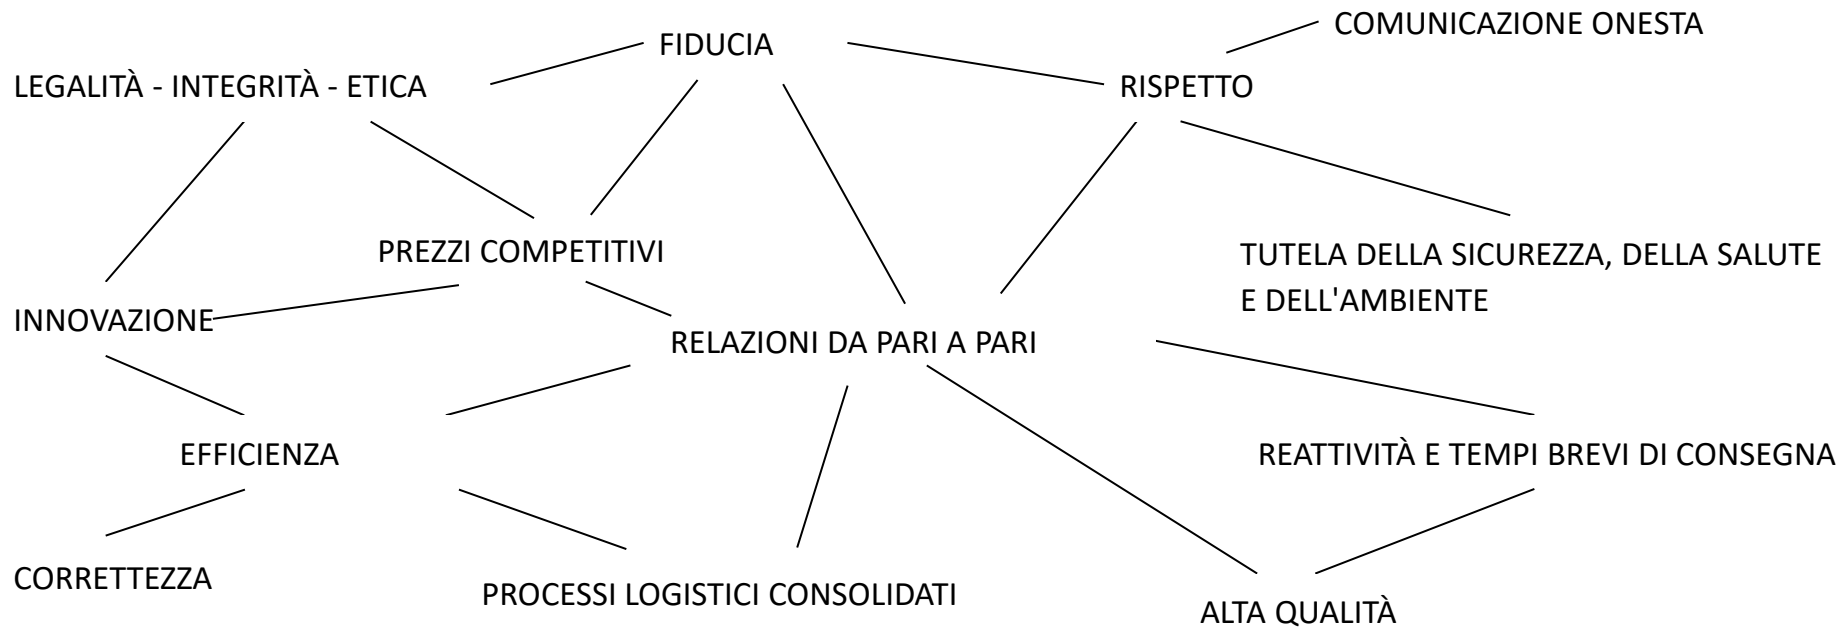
COMUNICAZIONE ONESTA

FIDUCIA

LEGALITÀ - INTEGRITÀ - ETICA

RISPETTO

PREZZI COMPETITIVI

TUTELA DELLA SICUREZZA, DELLA SALUTE E DELL'AMBIENTE

INNOVAZIONE

RELAZIONI DA PARI A PARI

EFFICIENZA

REATTIVITÀ E TEMPI BREVI DI CONSEGNA

CORRETTEZZA

PROCESSI LOGISTICI CONSOLIDATI

ALTA QUALITÀ